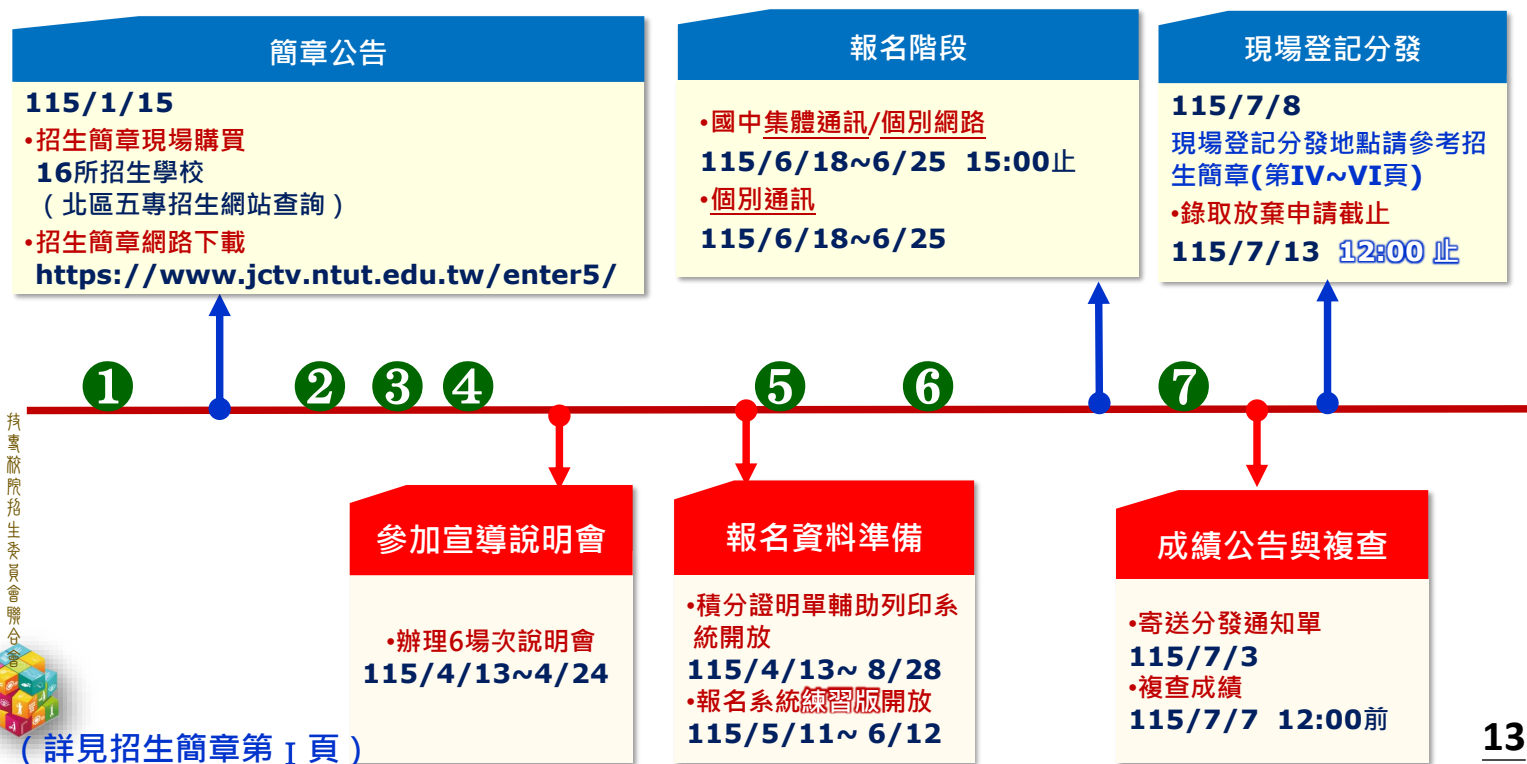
簡章公告

115/1/15
•招生簡章現場購買
16所招生學校
（北區五專招生網站查詢）
•招生簡章網路下載
https://www.jctv.ntut.edu.tw/enter5/

報名階段

•國中集體通訊/個別網路
115/6/18~6/25 15:00止
•個別通訊
115/6/18~6/25

現場登記分發

115/7/8
現場登記分發地點請參考招生簡章(第IV~VI頁)
•錄取放棄申請截止
115/7/13 12:00 止

❶ ❷ ❸ ❹ ❺ ❻ ❼

技專校院招生委員會聯合會

參加宣導說明會

•辦理6場次說明會
115/4/13~4/24

報名資料準備

•積分證明單輔助列印系統開放
115/4/13~ 8/28
•報名系統練習版開放
115/5/11~ 6/12

成績公告與複查

•寄送分發通知單
115/7/3
•複查成績
115/7/7 12:00前

（詳見招生簡章第 I 頁）

13